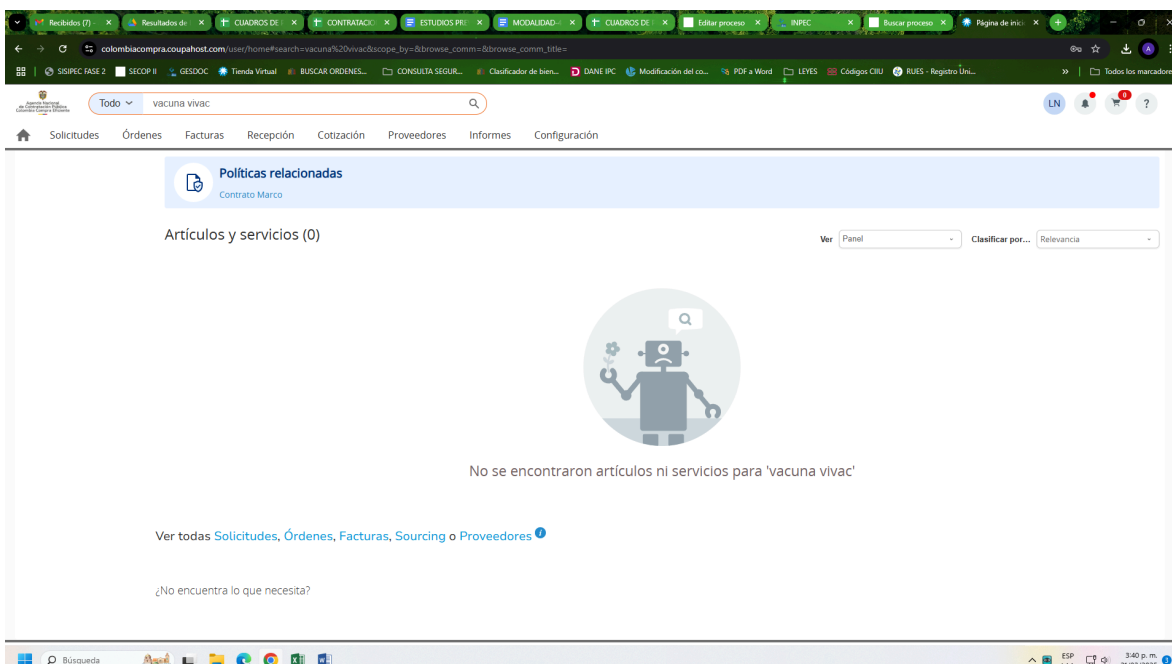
Recibidos (7) | Resultados de | CUADROS DE | CONTRATACIO | ESTUDIOS PRE | MODALIDAD | CUADROS DE | Editar proceso | INPEC | Buscar proceso | Página de inicio

colombiacompra.coupahost.com/user/home#search=vacuna%20vivac&scope_by=&browse_comm=&browse_comm_title=

SISIPEC FASE 2 | SECOP II | GESDOC | Tienda Virtual | BUSCAR ORDENES... | CONSULTA SEGUR... | Clasificador de bien... | DANE IPC | Modificación del co... | PDF a Word | LEYES | Códigos CIIU | RUES - Registro Úni... | Todos los marcadores

Agencia Nacional de Contratación Pública Colombia Compra Eficiente

Todo | vacuna vivac

LN

Solicitudes | Órdenes | Facturas | Recepción | Cotización | Proveedores | Informes | Configuración

Políticas relacionadas
Contrato Marco

Artículos y servicios (0)

Ver Panel | Clasificar por... Relevancia

No se encontraron artículos ni servicios para 'vacuna vivac'

Ver todas Solicitudes, Órdenes, Facturas, Sourcing o Proveedores

¿No encuentra lo que necesita?

Búsqueda

ESP 3:40 p. m.